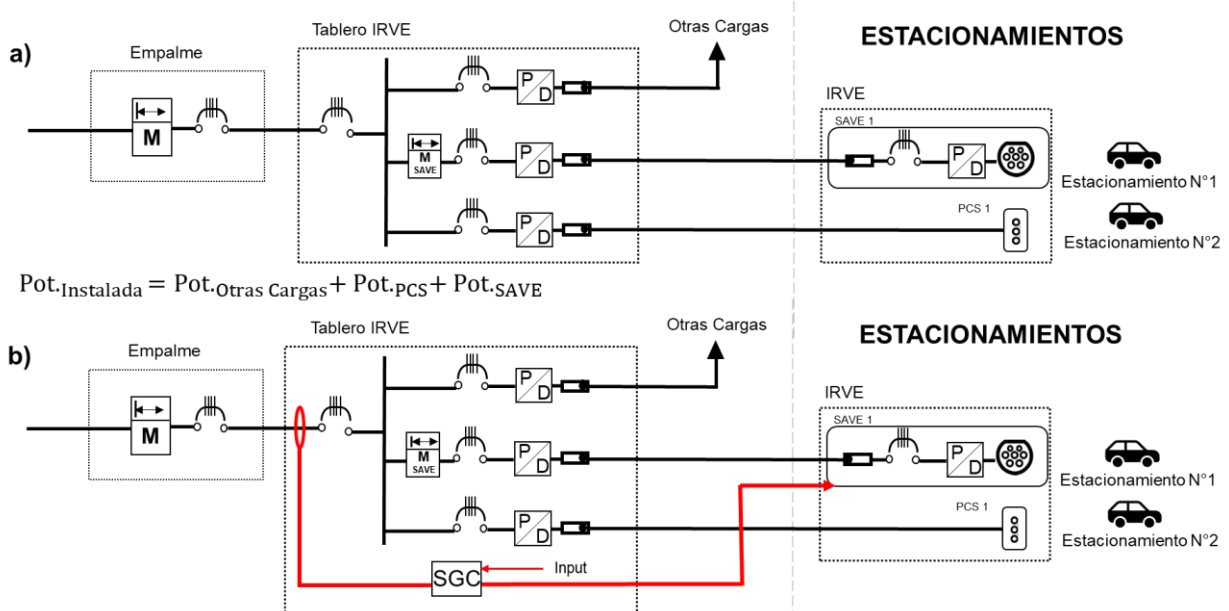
a)

Empalme

M

Tablero IRVE

Otras Cargas

P D

M SAVE

P D

P D

ESTACIONAMIENTOS

IRVE

SAVE 1

P D

Estacionamiento N°1

PCS 1

Estacionamiento N°2

$\text{Pot.}_{\text{Instalada}} = \text{Pot.}_{\text{Otras Cargas}} + \text{Pot.}_{\text{PCS}} + \text{Pot.}_{\text{SAVE}}$

b)

Empalme

M

Tablero IRVE

Otras Cargas

P D

M SAVE

P D

P D

SGC

Input

ESTACIONAMIENTOS

IRVE

SAVE 1

P D

Estacionamiento N°1

PCS 1

Estacionamiento N°2